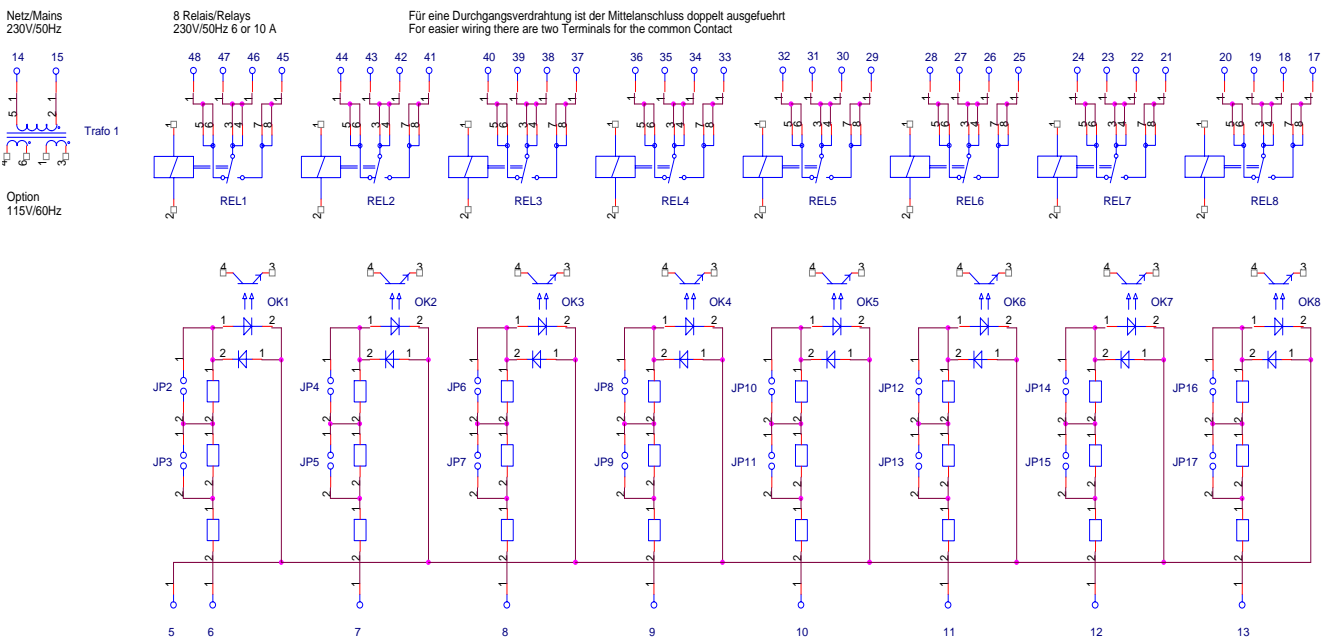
Netz/Mains
230V/50Hz

8 Relais/Relays
230V/50Hz 6 or 10 A

Für eine Durchgangsverdrahtung ist der Mittelanschluss doppelt ausgefuehrt
For easier wiring there are two Terminals for the common Contact

14 15

Trafo 1

Option
115V/60Hz

48 47 46 45 44 43 42 41 40 39 38 37 36 35 34 33 32 31 30 29 28 27 26 25 24 23 22 21 20 19 18 17

REL1 REL2 REL3 REL4 REL5 REL6 REL7 REL8

OK1 OK2 OK3 OK4 OK5 OK6 OK7 OK8

JP2 JP3 JP4 JP5 JP6 JP7 JP8 JP9 JP10 JP11 JP12 JP13 JP14 JP15 JP16 JP17

5 6 7 8 9 10 11 12 13